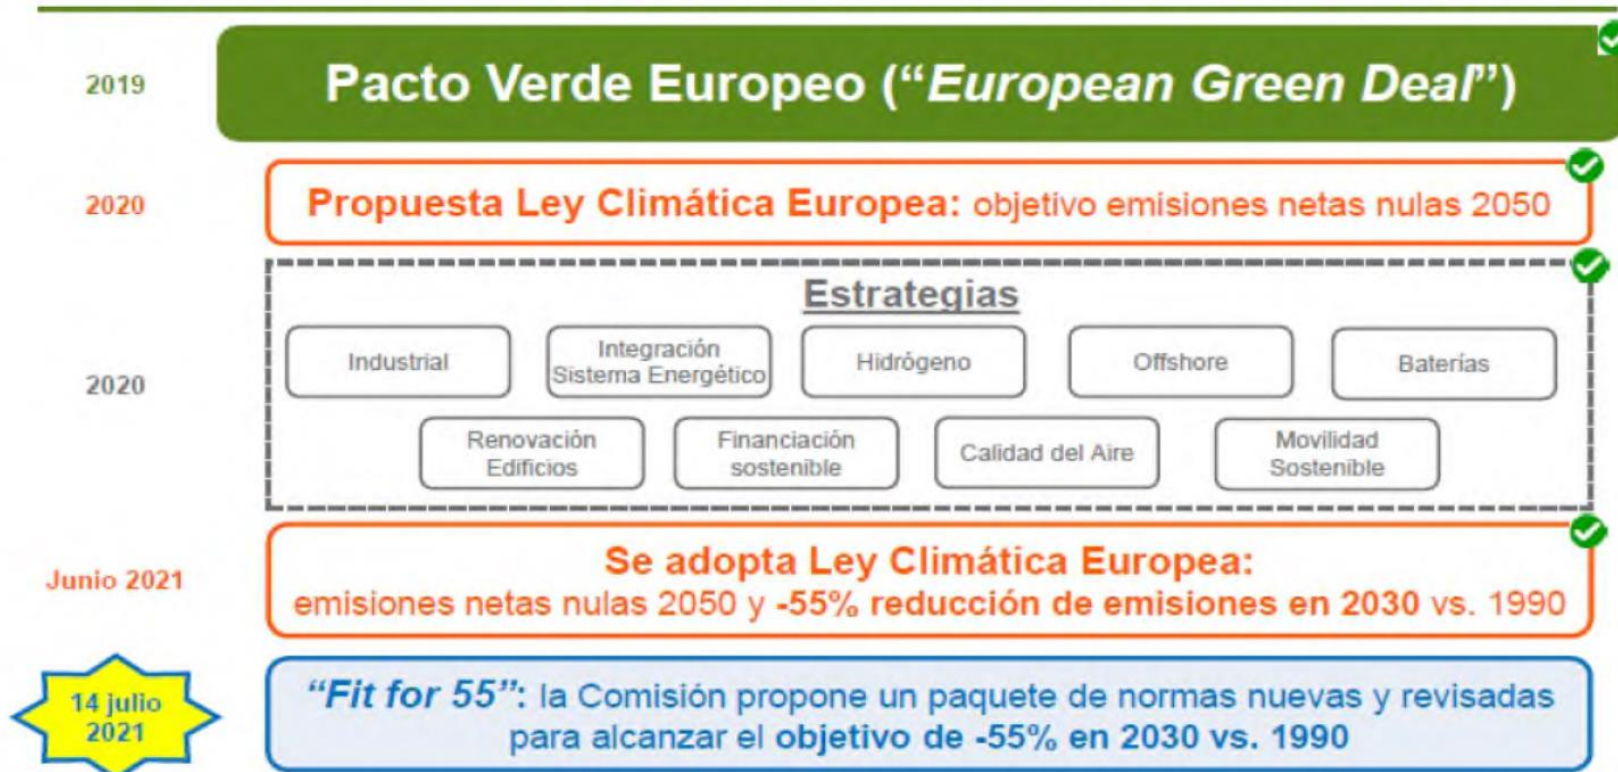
2019

Pacto Verde Europeo (“European Green Deal”)

2020

Propuesta Ley Climática Europea: objetivo emisiones netas nulas 2050

2020

Estrategias

Industrial

Integración Sistema Energético

Hidrógeno

Offshore

Baterías

Renovación Edificios

Financiación sostenible

Calidad del Aire

Movilidad Sostenible

Junio 2021

Se adopta Ley Climática Europea: emisiones netas nulas 2050 y -55% reducción de emisiones en 2030 vs. 1990

14 julio 2021

“Fit for 55”: la Comisión propone un paquete de normas nuevas y revisadas para alcanzar el objetivo de -55% en 2030 vs. 1990